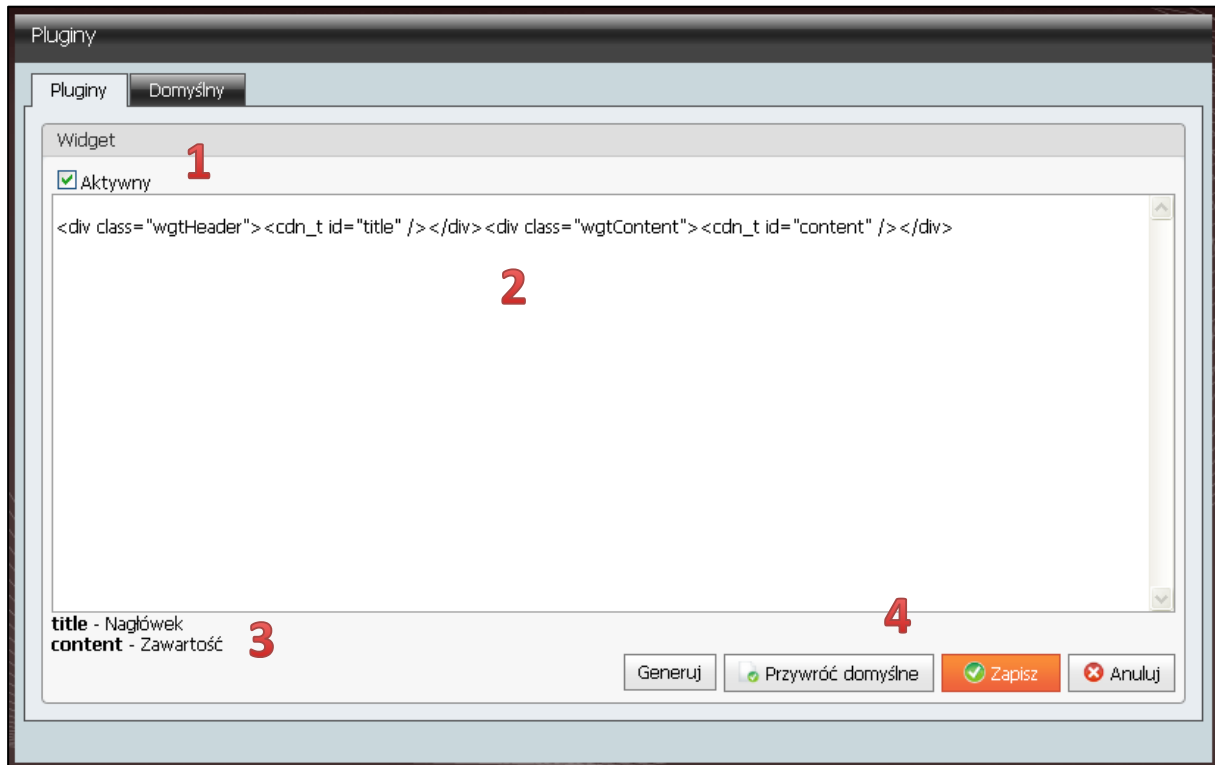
Pluginy

Pluginy | Domyślny

Widget

1

Aktywny

<div class="wgtHeader"><cdn_t id="title" /></div><div class="wgtContent"><cdn_t id="content" /></div>

2

**title** - Nagłówek
**content** - Zawartość

3

4

Generuj | Przywróć domyślne | Zapisz | Anuluj